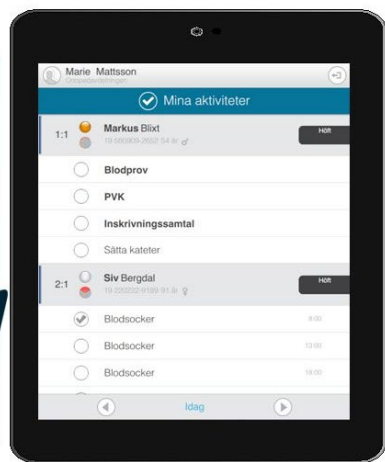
Marie Mattsson
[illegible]

Mina aktiviteter

1:1 Markus Blixt
19 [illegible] 54 år ♂
Höft

Blodprov

PVK

Inskrivningssamtal

Sätta kateter

2:1 Siv Bergdal
19 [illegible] 91 år ♀
Höft

Blodsocker 8:00

Blodsocker 13:00

Blodsocker 18:00

Idag